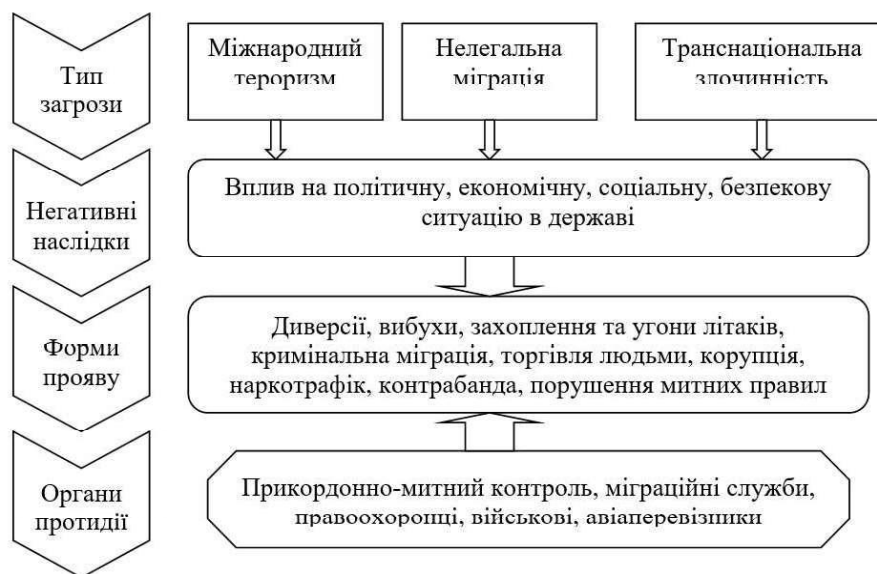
Тип загрози

Міжнародний тероризм

Нелегальна міграція

Транснаціональна злочинність

Негативні наслідки

Вплив на політичну, економічну, соціальну, безпекову ситуацію в державі

Форми прояву

Диверсії, вибухи, захоплення та угони літаків, кримінальна міграція, торгівля людьми, корупція, наркотрафік, контрабанда, порушення митних правил

Органи протидії

Прикордонно-митний контроль, міграційні служби, правоохоронці, військові, авіаперевізники